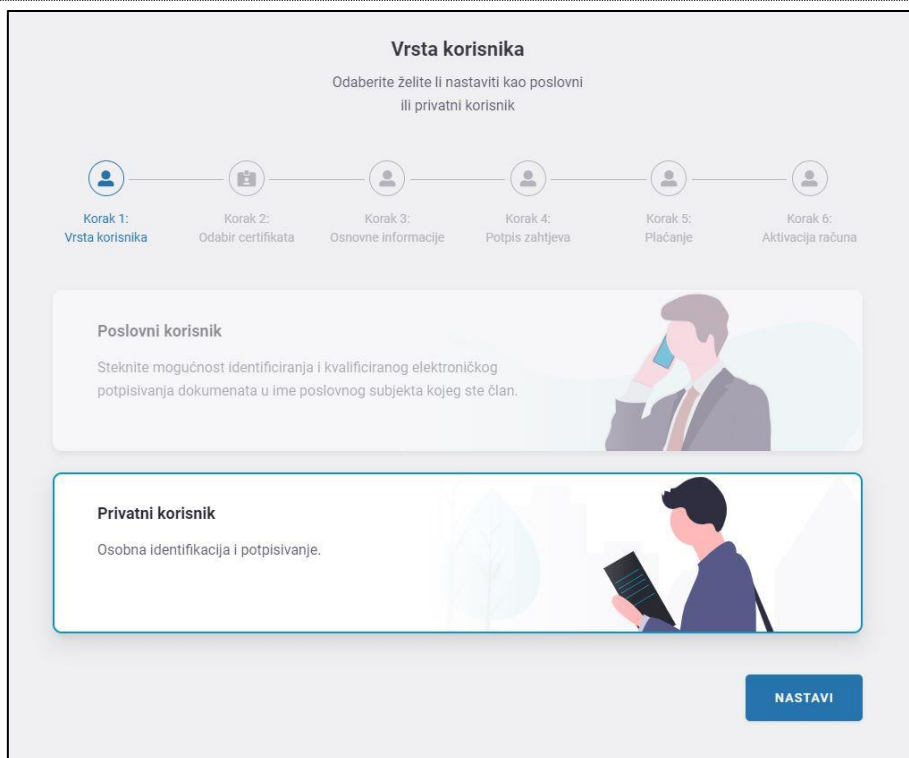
Vrsta korisnika

Odaberite želite li nastaviti kao poslovni ili privatni korisnik

Korak 1:
Vrsta korisnika

Korak 2:
Odabir certifikata

Korak 3:
Osnovne informacije

Korak 4:
Potpis zahtjeva

Korak 5:
Plaćanje

Korak 6:
Aktivacija računa

Poslovni korisnik

Steknite mogućnost identificiranja i kvalificiranog elektroničkog potpisivanja dokumenata u ime poslovnog subjekta kojeg ste član.

Privatni korisnik

Osobna identifikacija i potpisivanje.

NASTAVI